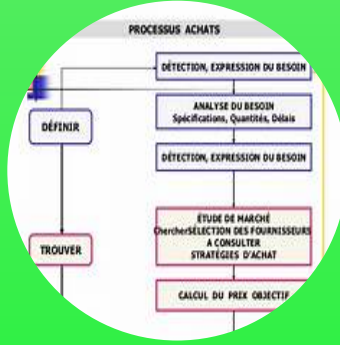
PROCESSUS ACHATS

DÉFINIR

TROUVER

DÉTECTION, EXPRESSION DU BESOIN

ANALYSE DU BESOIN
Spécifications, Quantités, Délais

DÉTECTION, EXPRESSION DU BESOIN

ÉTUDE DE MARCHÉ
ChercherSÉLECTION DES FOURNISSEURS
A CONSULTER
STRATÉGIES D'ACHAT

CALCUL DU PRIX OBJECTIF